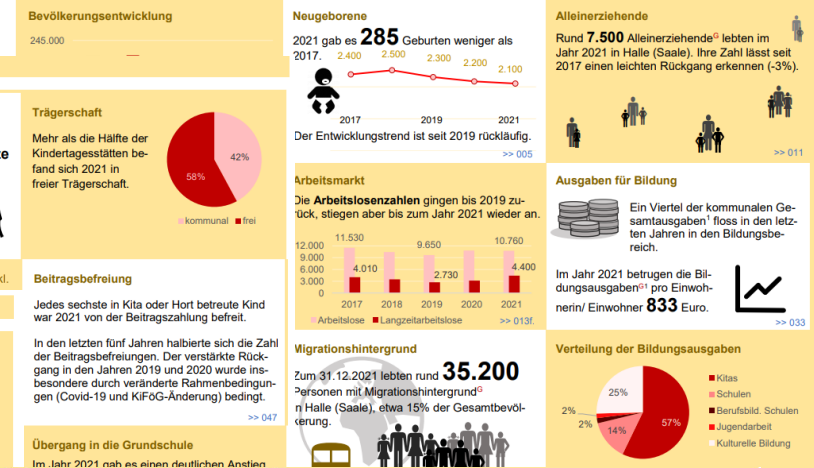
Bevölkerungsentwicklung

245.000

Trägerschaft

Mehr als die Hälfte der Kindertagesstätten befand sich 2021 in freier Trägerschaft.

42%

58%

kommunal frei

Beitragsbefreiung

Jedes sechste in Kita oder Hort betreute Kind war 2021 von der Beitragszahlung befreit.

In den letzten fünf Jahren halbierte sich die Zahl der Beitragsbefreiungen. Der verstärkte Rückgang in den Jahren 2019 und 2020 wurde insbesondere durch veränderte Rahmenbedingungen (Covid-19 und KiFöG-Änderung) bedingt.

>> 047

Übergang in die Grundschule

Im Jahr 2021 gab es einen deutlichen Anstieg

Neugeborene

2021 gab es 285 Geburten weniger als 2017.

2.400 2.500 2.300 2.200 2.100

2017 2019 2021

Der Entwicklungstrend ist seit 2019 rückläufig.

>> 005

Arbeitsmarkt

Die Arbeitslosenzahlen gingen bis 2019 zurück, stiegen aber bis zum Jahr 2021 wieder an.

12.000 9.000 6.000 3.000 0

11.530 4.010 9.650 2.730 10.760 4.400

2017 2018 2019 2020 2021

Arbeitslose Langzeitarbeitslose

>> 013f.

Migrationshintergrund

Zum 31.12.2021 lebten rund 35.200 Personen mit Migrationshintergrund$^{G}$ in Halle (Saale), etwa 15% der Gesamtbevölkerung.

Alleinerziehende

Rund 7.500 Alleinerziehende$^{G}$ lebten im Jahr 2021 in Halle (Saale). Ihre Zahl lässt seit 2017 einen leichten Rückgang erkennen (-3%).

>> 011

Ausgaben für Bildung

Ein Viertel der kommunalen Gesamtausgaben$^{1}$ floss in den letzten Jahren in den Bildungsbereich.

Im Jahr 2021 betrugen die Bildungsausgaben$^{G1}$ pro Einwohnerin/ Einwohner 833 Euro.

>> 033

Verteilung der Bildungsausgaben

25%

2%

2%

14%

57%

Kitas

Schulen

Berufsbild. Schulen

Jugendarbeit

Kulturelle Bildung